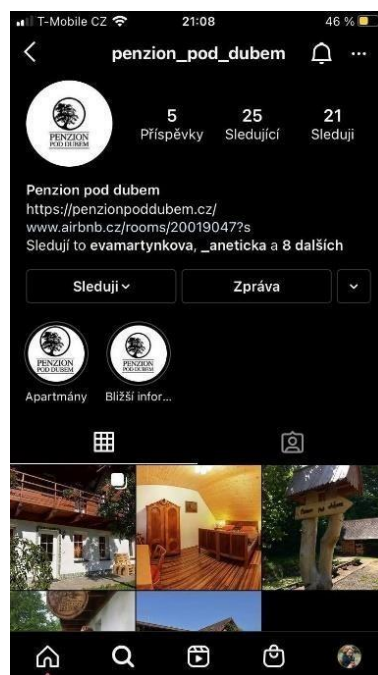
T-Mobile CZ 21:08 46 %

penzion_pod_dubem

PENZION POD DUBEM

5 Příspěvky
25 Sledující
21 Sleduji

Penzion pod dubem
https://penzionpoddubem.cz/
www.airbnb.cz/rooms/20019047?s
Sledují to evamartynkova, _aneticka a 8 dalších

Sleduji
Zpráva

PENZION POD DUBEM
Apartmány
PENZION POD DUBEM
Bližší infor...